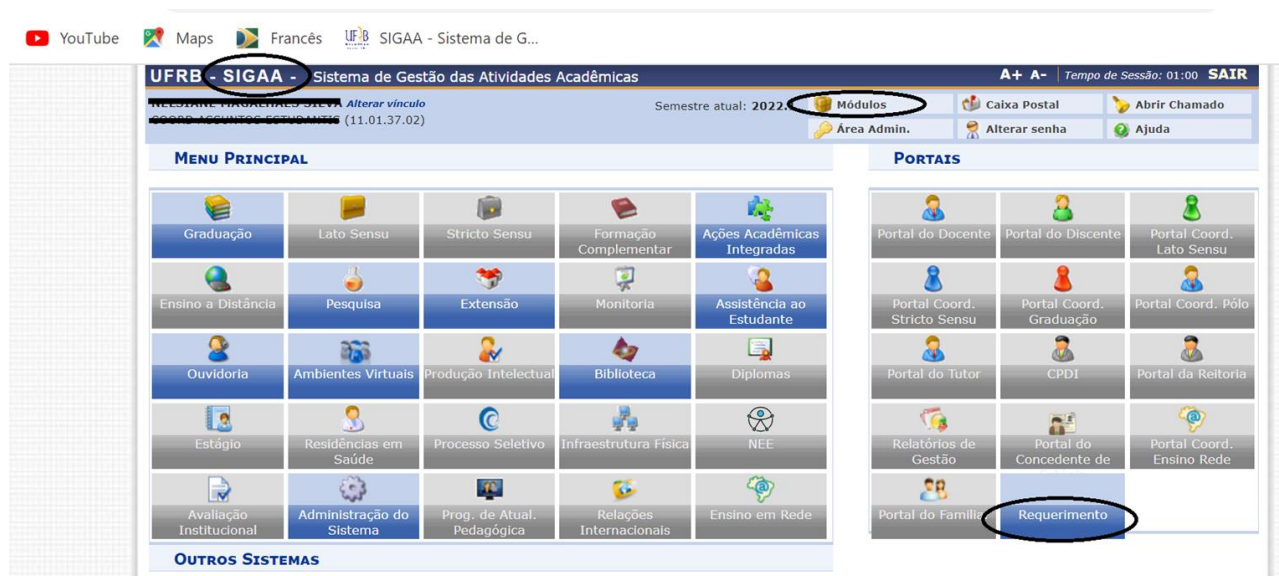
YouTube Maps Francês SIGAA - Sistema de G...

UFRB - SIGAA - Sistema de Gestão das Atividades Acadêmicas

A+ A- Tempo de Sessão: 01:00 SAIR

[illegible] Alterar vínculo
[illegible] (11.01.37.02)

Semestre atual: 2022.

Módulos
Caixa Postal
Abrir Chamado
Área Admin.
Alterar senha
Ajuda

MENU PRINCIPAL

Graduação
Lato Sensu
Stricto Sensu
Formação Complementar
Ações Acadêmicas Integradas
Ensino a Distância
Pesquisa
Extensão
Monitoria
Assistência ao Estudante
Ouvidoria
Ambientes Virtuais
Produção Intelectual
Biblioteca
Diplomas
Estágio
Residências em Saúde
Processo Seletivo
Infraestrutura Física
NEE
Avaliação Institucional
Administração do Sistema
Prog. de Atual. Pedagógica
Relações Internacionais
Ensino em Rede

OUTROS SISTEMAS

PORTAIS

Portal do Docente
Portal do Discente
Portal Coord. Lato Sensu
Portal Coord. Stricto Sensu
Portal Coord. Graduação
Portal Coord. Pólo
Portal do Tutor
CPDI
Portal da Reitoria
Relatórios de Gestão
Portal do Concedente de
Portal Coord. Ensino Rede
Portal do Familia
Requerimento